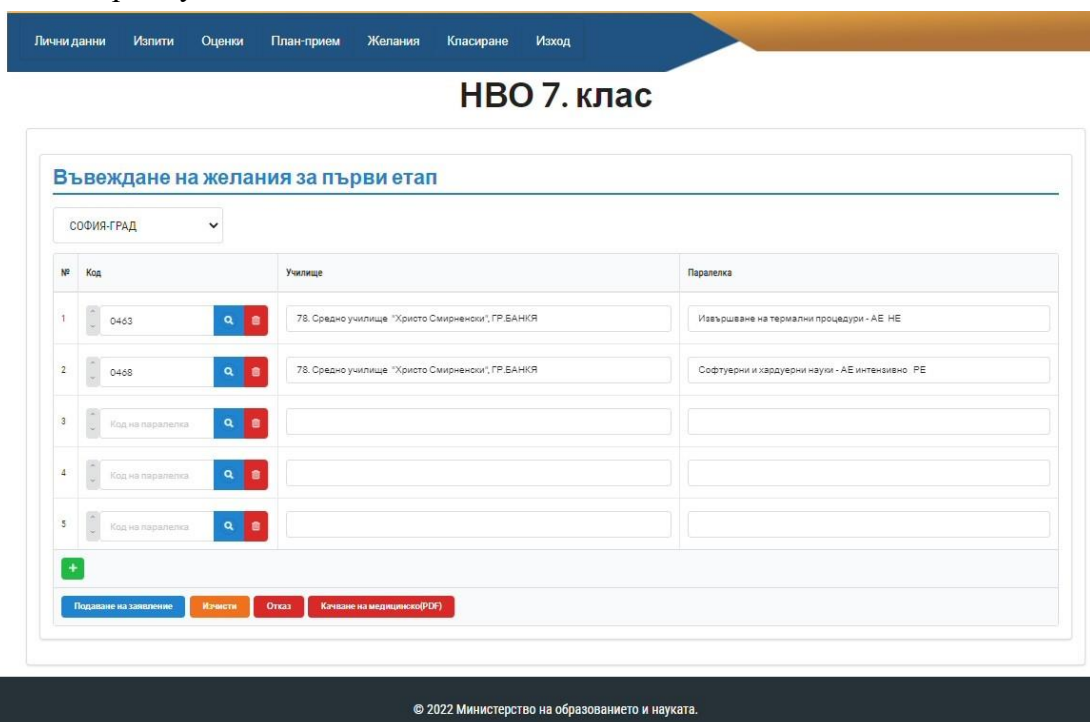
Лични данни Изпити Оценки План-прием Желания Класиране Изход

НВО 7. клас

Въвеждане на желания за първи етап

СОФИЯ-ГРАД

| № | Код | Училище | Паралелка |
|---|---|---|---|
| 1 | 0463 | 78. Средно училище "Христо Смирненски", ГР.БАНКЯ | Извършване на термални процедури - АЕ НЕ |
| 2 | 0468 | 78. Средно училище "Христо Смирненски", ГР.БАНКЯ | Софтуерни и хардуерни науки - АЕ интензивно РЕ |
| 3 | Код на паралелка | | |
| 4 | Код на паралелка | | |
| 5 | Код на паралелка | | |

+

Подаване на заявление Изчисти Отказ Качване на медицинско(PDF)

© 2022 Министерство на образованието и науката.